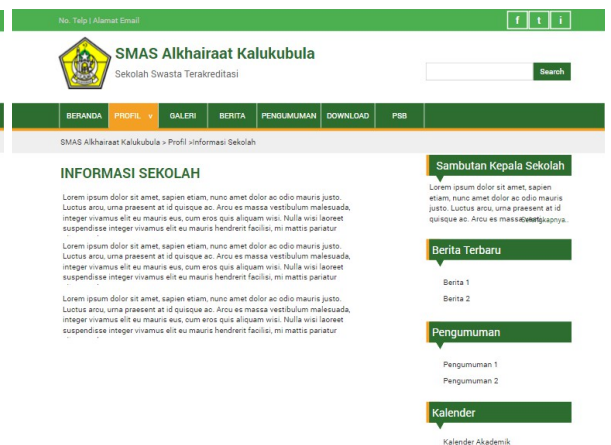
No. Telp | Alamat Email

f t i

SMAS Alkhairaat Kalukubula

Sekolah Swasta Terakreditasi

Search

BERANDA PROFIL ∨ GALERI BERITA PENGUMUMAN DOWNLOAD PSB

SMAS Alkhairaat Kalukubula > Profil >Informasi Sekolah

INFORMASI SEKOLAH

Lorem ipsum dolor sit amet, sapien etiam, nunc amet dolor ac odio mauris justo. Luctus arcu, urna praesent at id quisque ac. Arcu es massa vestibulum malesuada, integer vivamus elit eu mauris eus, cum eros quis aliquam wisi. Nulla wisi laoreet suspendisse integer vivamus elit eu mauris hendrerit facilisi, mi mattis pariatur

Lorem ipsum dolor sit amet, sapien etiam, nunc amet dolor ac odio mauris justo. Luctus arcu, urna praesent at id quisque ac. Arcu es massa vestibulum malesuada, integer vivamus elit eu mauris eus, cum eros quis aliquam wisi. Nulla wisi laoreet suspendisse integer vivamus elit eu mauris hendrerit facilisi, mi mattis pariatur

Lorem ipsum dolor sit amet, sapien etiam, nunc amet dolor ac odio mauris justo. Luctus arcu, urna praesent at id quisque ac. Arcu es massa vestibulum malesuada, integer vivamus elit eu mauris eus, cum eros quis aliquam wisi. Nulla wisi laoreet suspendisse integer vivamus elit eu mauris hendrerit facilisi, mi mattis pariatur

Sambutan Kepala Sekolah

Lorem ipsum dolor sit amet, sapien etiam, nunc amet dolor ac odio mauris justo. Luctus arcu, urna praesent at id quisque ac. Arcu es massa Selengkapnya...

Berita Terbaru

Berita 1

Berita 2

Pengumuman

Pengumuman 1

Pengumuman 2

Kalender

Kalender Akademik